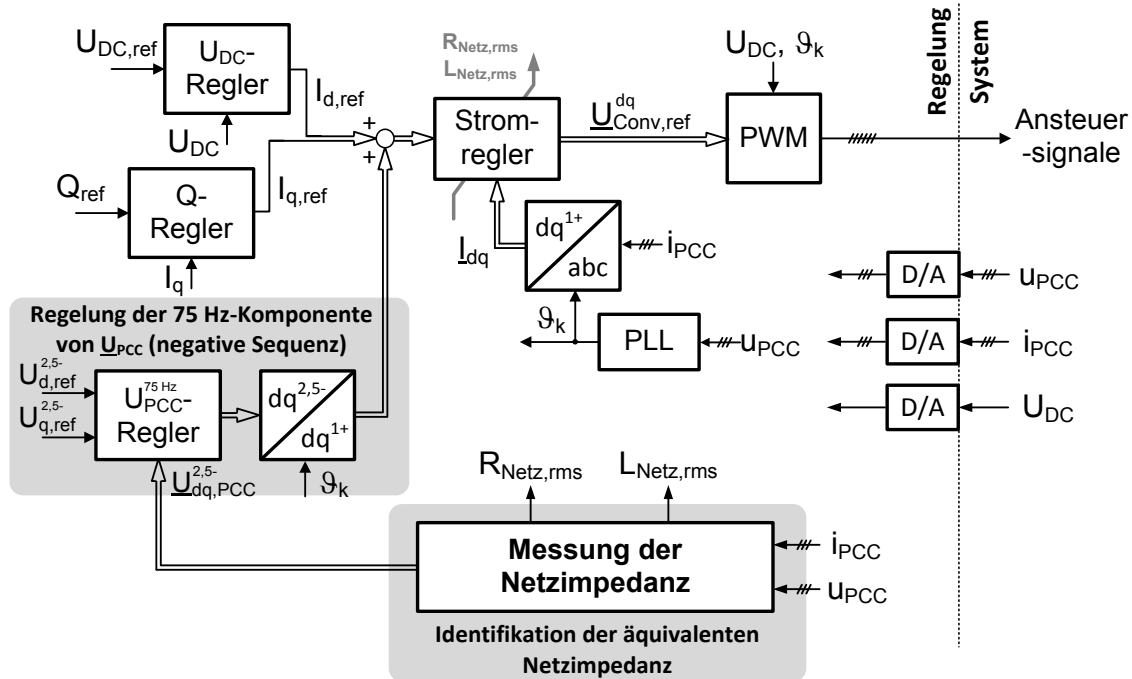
$U_{DC,ref}$

$U_{DC}$-Regler

$U_{DC}$

$I_{d,ref}$

$Q_{ref}$

Q-Regler

$I_q$

$I_{q,ref}$

+

+

$R_{Netz,rms}$

$L_{Netz,rms}$

Stromregler

$\underline{U}^{dq}_{Conv,ref}$

$U_{DC}$, $\vartheta_k$

PWM

Regelung

System

Ansteuer-signale

$\underline{I}_{dq}$

$dq^{1+}$

abc

$i_{PCC}$

$\vartheta_k$

PLL

$u_{PCC}$

D/A

$u_{PCC}$

D/A

$i_{PCC}$

D/A

$U_{DC}$

Regelung der 75 Hz-Komponente von $\underline{U}_{PCC}$ (negative Sequenz)

$U^{2,5-}_{d,ref}$

$U^{2,5-}_{q,ref}$

$U^{75\,Hz}_{PCC}$-Regler

$dq^{2,5-}$

$dq^{1+}$

$\underline{U}^{2,5-}_{dq,PCC}$

$\vartheta_k$

$R_{Netz,rms}$

$L_{Netz,rms}$

Messung der Netzimpedanz

$i_{PCC}$

$u_{PCC}$

Identifikation der äquivalenten Netzimpedanz